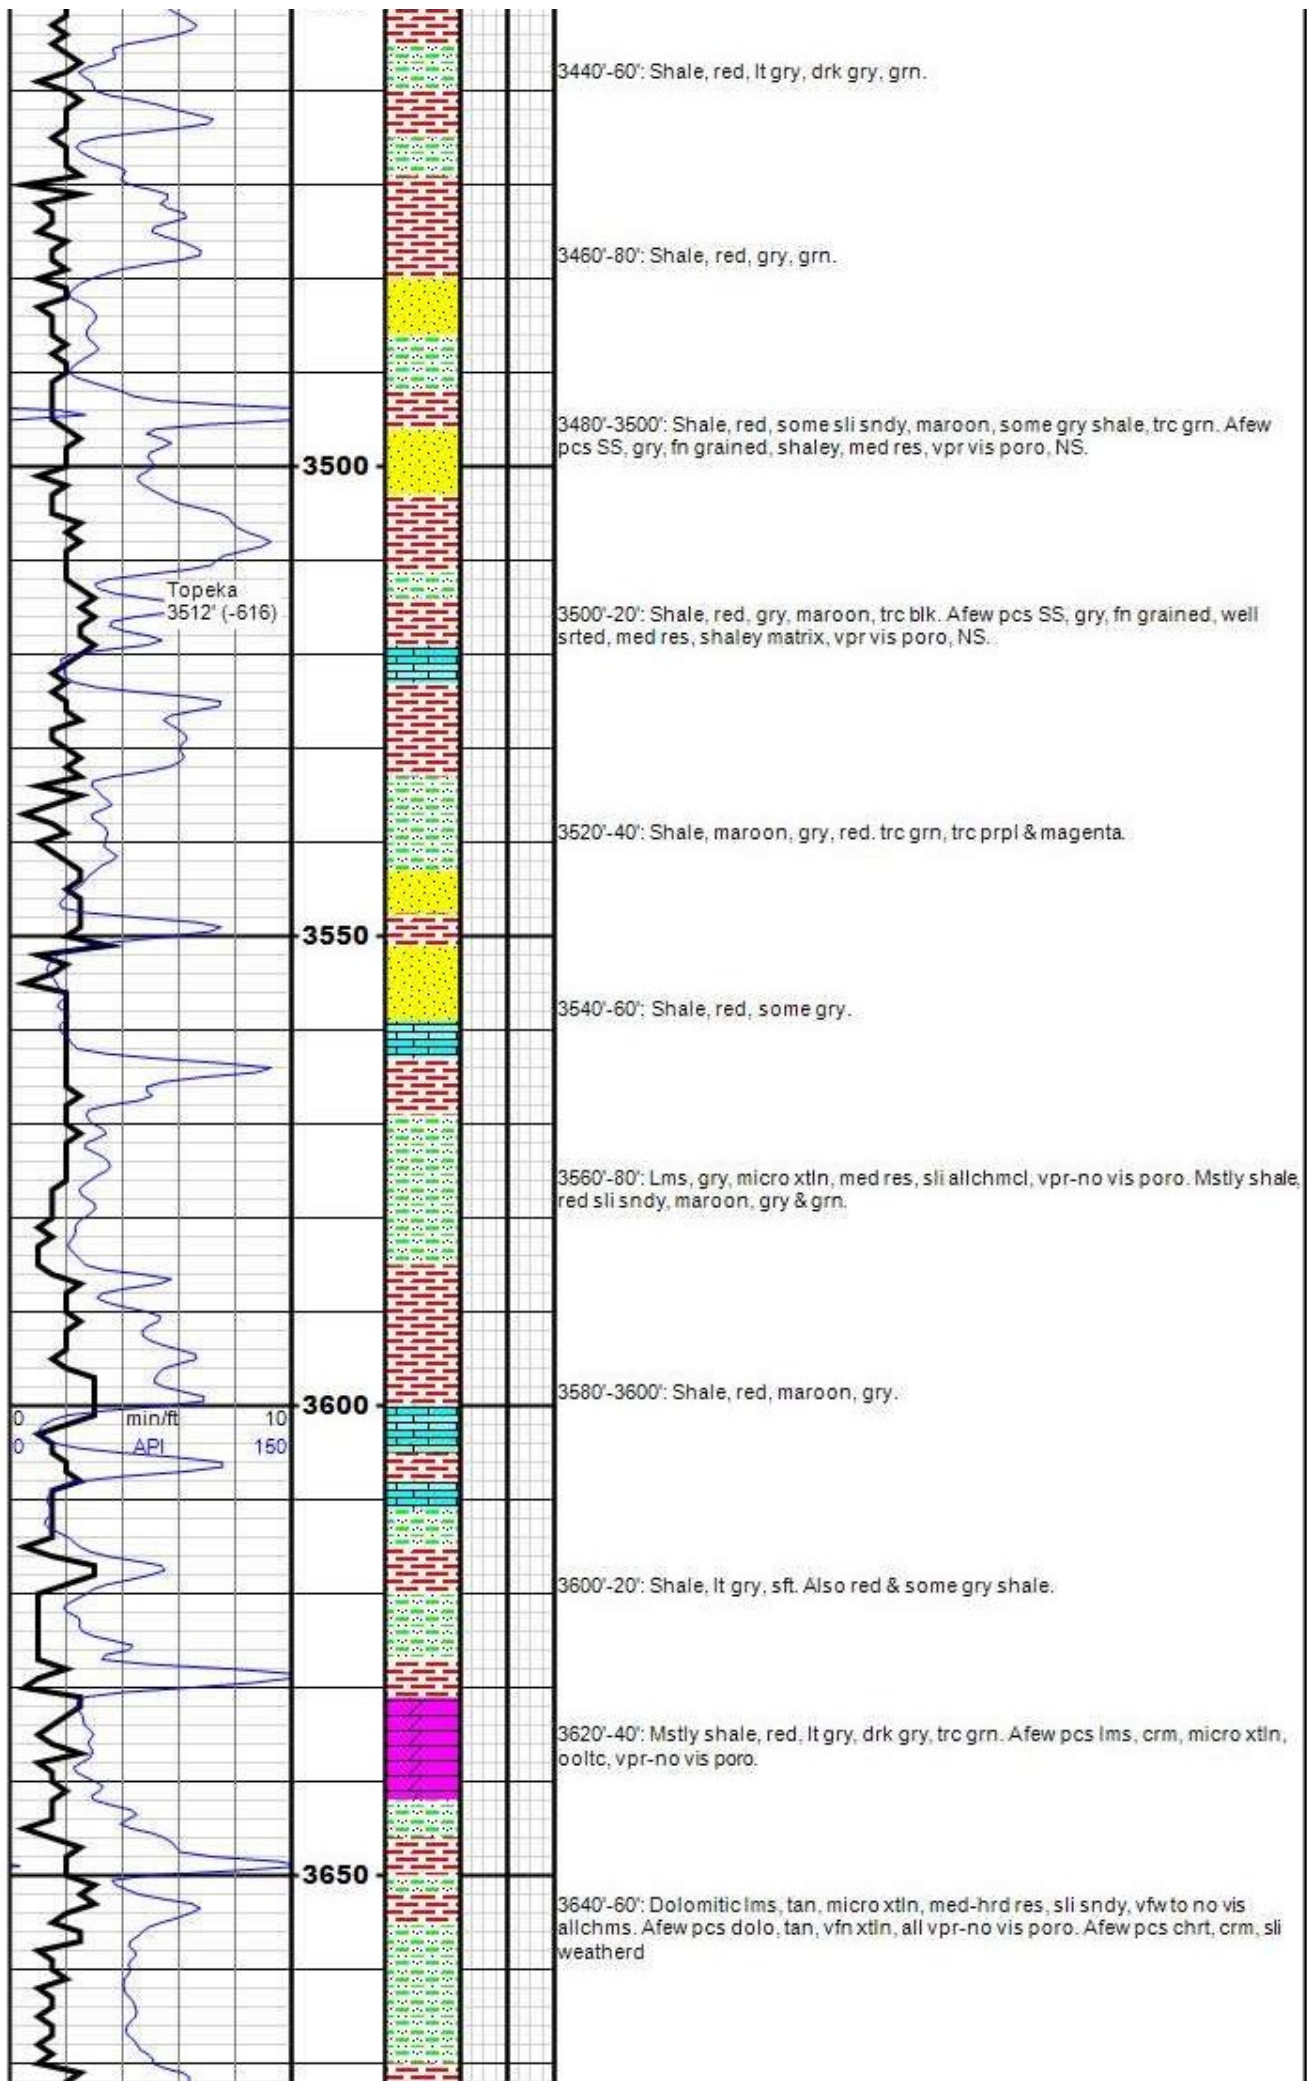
3440'-60': Shale, red, lt gry, drk gry, grn.

3460'-80': Shale, red, gry, grn.

3480'-3500': Shale, red, some sli sndy, maroon, some gry shale, trc grn. Afew pcs SS, gry, fn grained, shaley, med res, vpr vis poro, NS.

3500

Topeka
3512' (-616)

3500'-20': Shale, red, gry, maroon, trc blk. Afew pcs SS, gry, fn grained, well srted, med res, shaley matrix, vpr vis poro, NS.

3520'-40': Shale, maroon, gry, red. trc grn, trc prpl & magenta.

3550

3540'-60': Shale, red, some gry.

3560'-80': Lms, gry, micro xtln, med res, sli allchmcl, vpr-no vis poro. Mstly shale, red sli sndy, maroon, gry & grn.

3580'-3600': Shale, red, maroon, gry.

0 min/ft 10
0 API 150

3600

3600'-20': Shale, lt gry, sft. Also red & some gry shale.

3620'-40': Mstly shale, red, lt gry, drk gry, trc grn. Afew pcs lms, crm, micro xtln, ooltc, vpr-no vis poro.

3650

3640'-60': Dolomitic lms, tan, micro xtln, med-hrd res, sli sndy, vfw to no vis allchms. Afew pcs dolo, tan, vfn xtln, all vpr-no vis poro. Afew pcs chrt, crm, sli weatherd